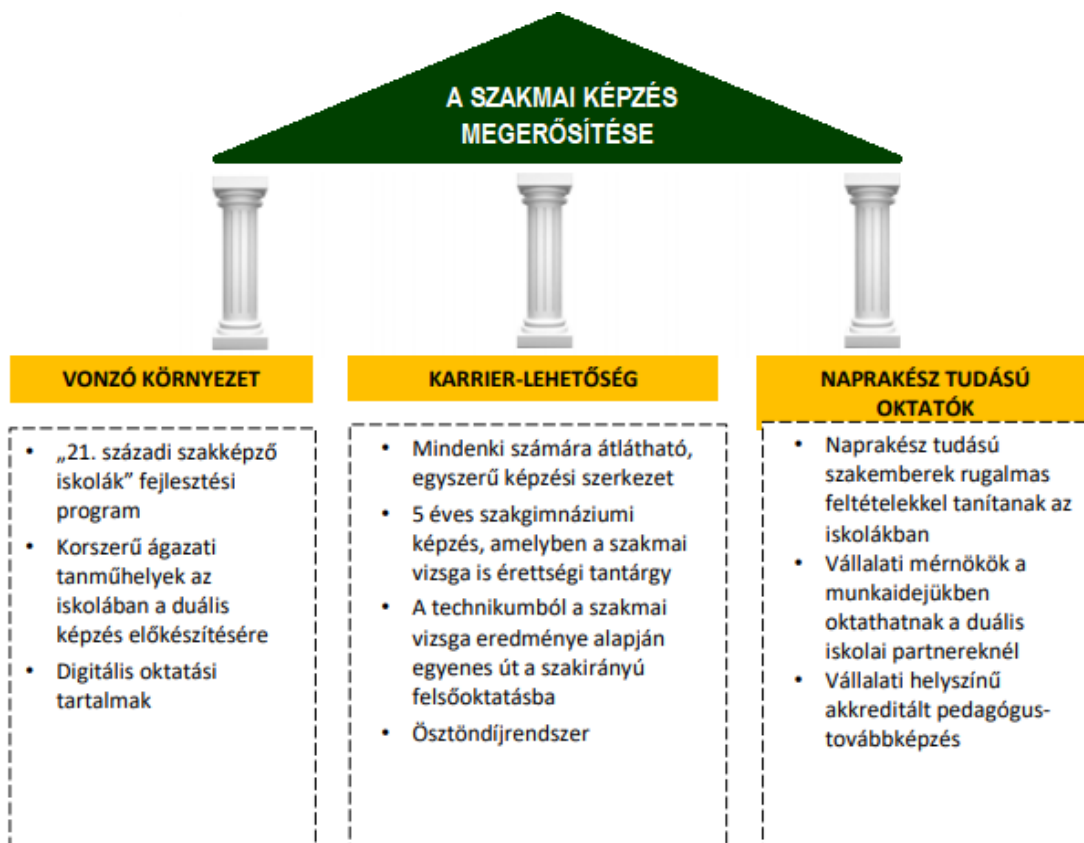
A SZAKMAI KÉPZÉS MEGERŐSÍTÉSE

VONZÓ KÖRNYEZET

• „21. századi szakképző iskolák” fejlesztési program
• Korszerű ágazati tanműhelyek az iskolában a duális képzés előkészítésére
• Digitális oktatási tartalmak

KARRIER-LEHETŐSÉG

• Mindenki számára átlátható, egyszerű képzési szerkezet
• 5 éves szakgimnáziumi képzés, amelyben a szakmai vizsga is érettségi tantárgy
• A technikumból a szakmai vizsga eredménye alapján egyenes út a szakirányú felsőoktatásba
• Ösztöndíjrendszer

NAPRAKÉSZ TUDÁSÚ OKTATÓK

• Naprakész tudású szakemberek rugalmas feltételekkel tanítanak az iskolákban
• Vállalati mérnökök a munkaidejükben oktathatnak a duális iskolai partnereknél
• Vállalati helyszínű akkreditált pedagógus-továbbképzés